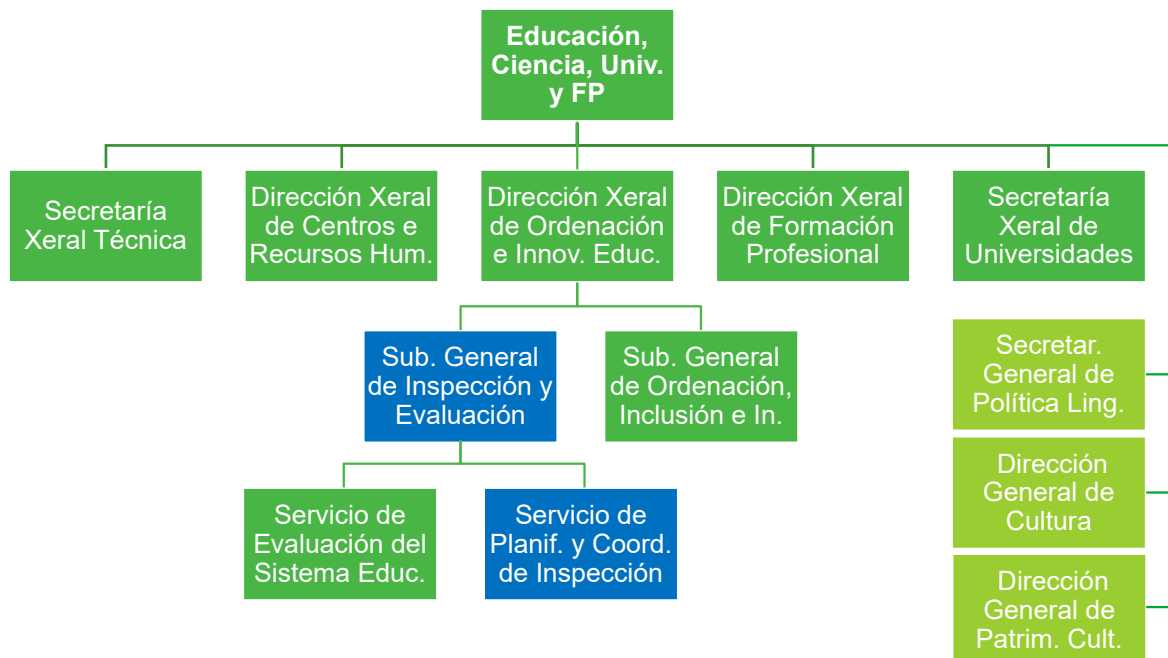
Educación, Ciencia, Univ. y FP

Secretaría Xeral Técnica

Dirección Xeral de Centros e Recursos Hum.

Dirección Xeral de Ordenación e Innov. Educ.

Dirección Xeral de Formación Profesional

Secretaría Xeral de Universidades

Sub. General de Inspección y Evaluación

Sub. General de Ordenación, Inclusión e In.

Servicio de Evaluación del Sistema Educ.

Servicio de Planif. y Coord. de Inspección

Secretar. General de Política Ling.

Dirección General de Cultura

Dirección General de Patrim. Cult.